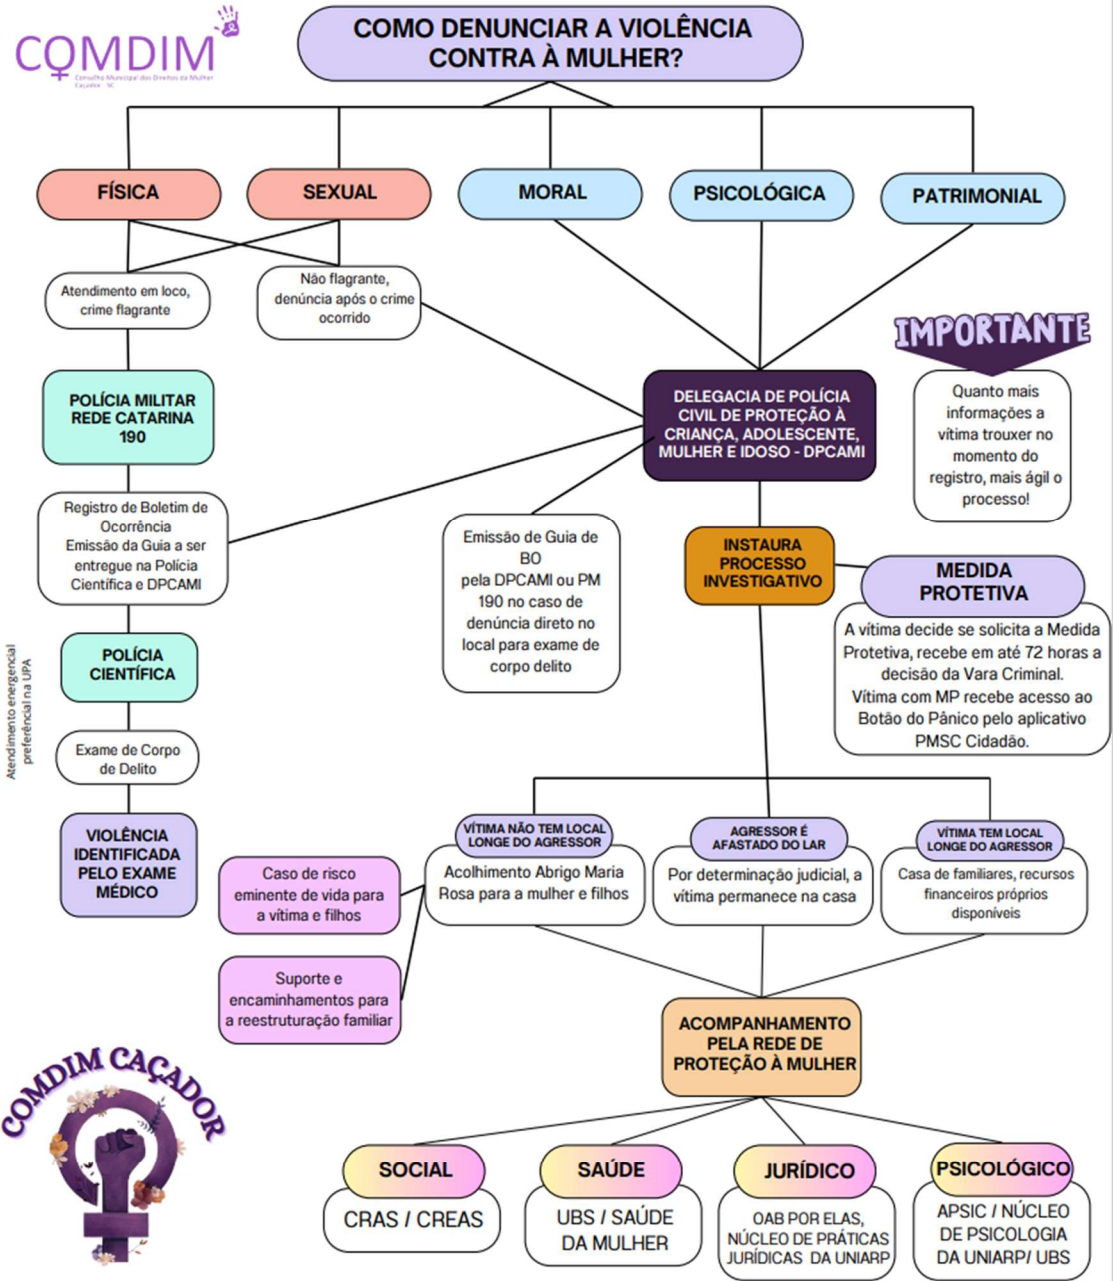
COMDIM
Conselho Municipal dos Direitos da Mulher
Caçador - SC

COMO DENUNCIAR A VIOLÊNCIA CONTRA À MULHER?

FÍSICA
SEXUAL
MORAL
PSICOLÓGICA
PATRIMONIAL

Atendimento em loco, crime flagrante

Não flagrante, denúncia após o crime ocorrido

IMPORTANTE

Quanto mais informações a vítima trouxer no momento do registro, mais ágil o processo!

POLÍCIA MILITAR REDE CATARINA 190

DELEGACIA DE POLÍCIA CIVIL DE PROTEÇÃO À CRIANÇA, ADOLESCENTE, MULHER E IDOSO - DPCAMI

Registro de Boletim de Ocorrência
Emissão da Guia a ser entregue na Polícia Científica e DPCAMI

Emissão de Guia de BO pela DPCAMI ou PM 190 no caso de denúncia direto no local para exame de corpo delito

INSTAURA PROCESSO INVESTIGATIVO

MEDIDA PROTETIVA

A vítima decide se solicita a Medida Protetiva, recebe em até 72 horas a decisão da Vara Criminal.
Vítima com MP recebe acesso ao Botão do Pânico pelo aplicativo PMSC Cidadão.

Atendimento energencial preferêncial na UPA

POLÍCIA CIENTÍFICA

Exame de Corpo de Delito

VIOLÊNCIA IDENTIFICADA PELO EXAME MÉDICO

VÍTIMA NÃO TEM LOCAL LONGE DO AGRESSOR
Acolhimento Abrigo Maria Rosa para a mulher e filhos

AGRESSOR É AFASTADO DO LAR
Por determinação judicial, a vítima permanece na casa

VÍTIMA TEM LOCAL LONGE DO AGRESSOR
Casa de familiares, recursos financeiros próprios disponíveis

Caso de risco eminente de vida para a vítima e filhos

Suporte e encaminhamentos para a reestruturação familiar

ACOMPANHAMENTO PELA REDE DE PROTEÇÃO À MULHER

COMDIM CAÇADOR

SOCIAL
CRAS / CREAS

SAÚDE
UBS / SAÚDE DA MULHER

JURÍDICO
OAB POR ELAS, NÚCLEO DE PRÁTICAS JURÍDICAS DA UNIARP

PSICOLÓGICO
APSIC / NÚCLEO DE PSICOLOGIA DA UNIARP/ UBS